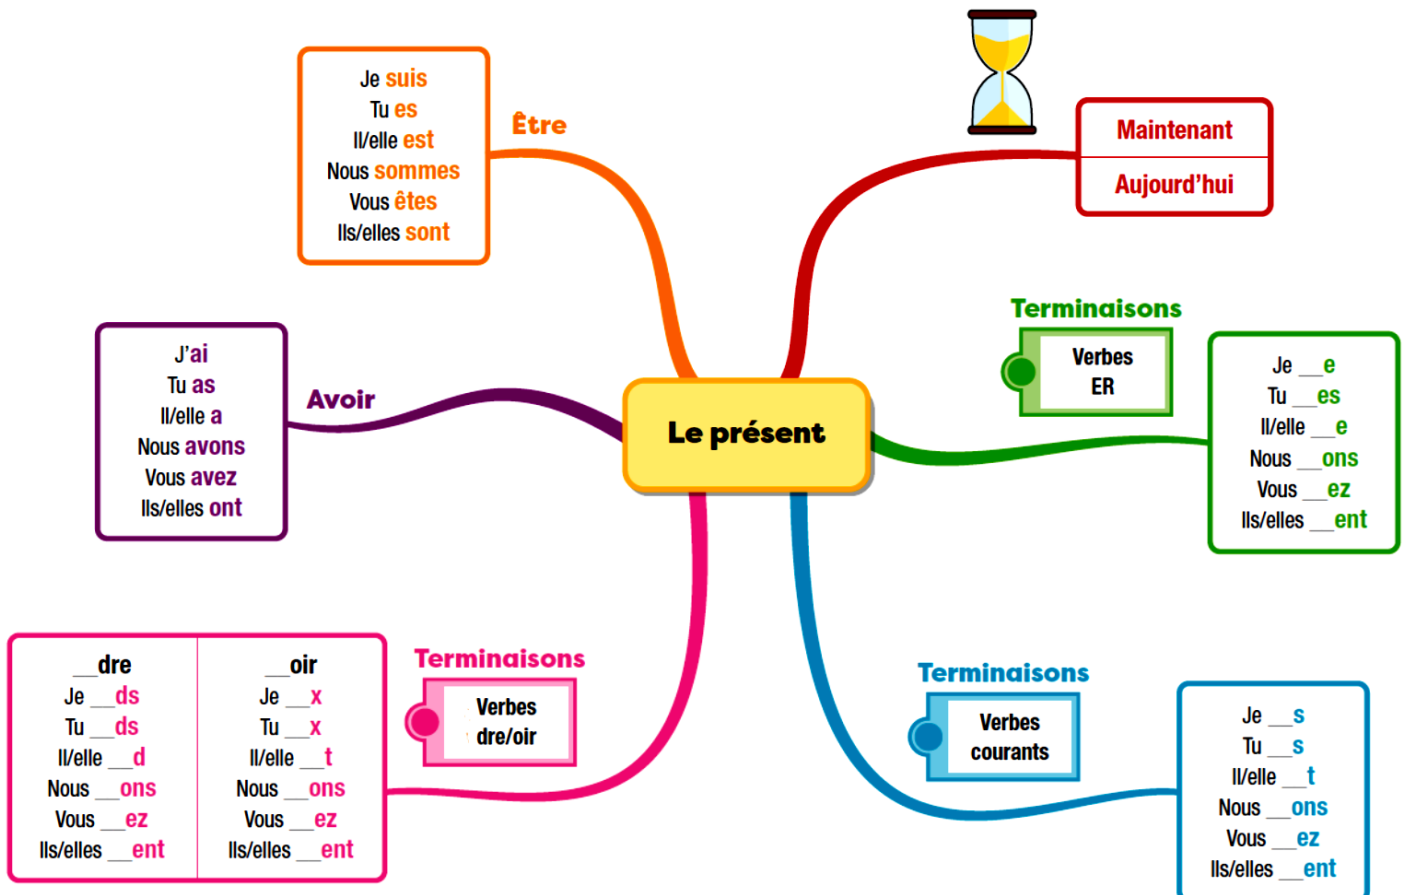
Le présent

Être

Je suis
Tu es
Il/elle est
Nous sommes
Vous êtes
Ils/elles sont

Maintenant
Aujourd'hui

Terminaisons
Verbes ER

Je __e
Tu __es
Il/elle __e
Nous __ons
Vous __ez
Ils/elles __ent

Avoir

J'ai
Tu as
Il/elle a
Nous avons
Vous avez
Ils/elles ont

Terminaisons
Verbes dre/oir

| __dre | __oir |
|---|---|
| Je __ds | Je __x |
| Tu __ds | Tu __x |
| Il/elle __d | Il/elle __t |
| Nous __ons | Nous __ons |
| Vous __ez | Vous __ez |
| Ils/elles __ent | Ils/elles __ent |

Terminaisons
Verbes courants

Je __s
Tu __s
Il/elle __t
Nous __ons
Vous __ez
Ils/elles __ent